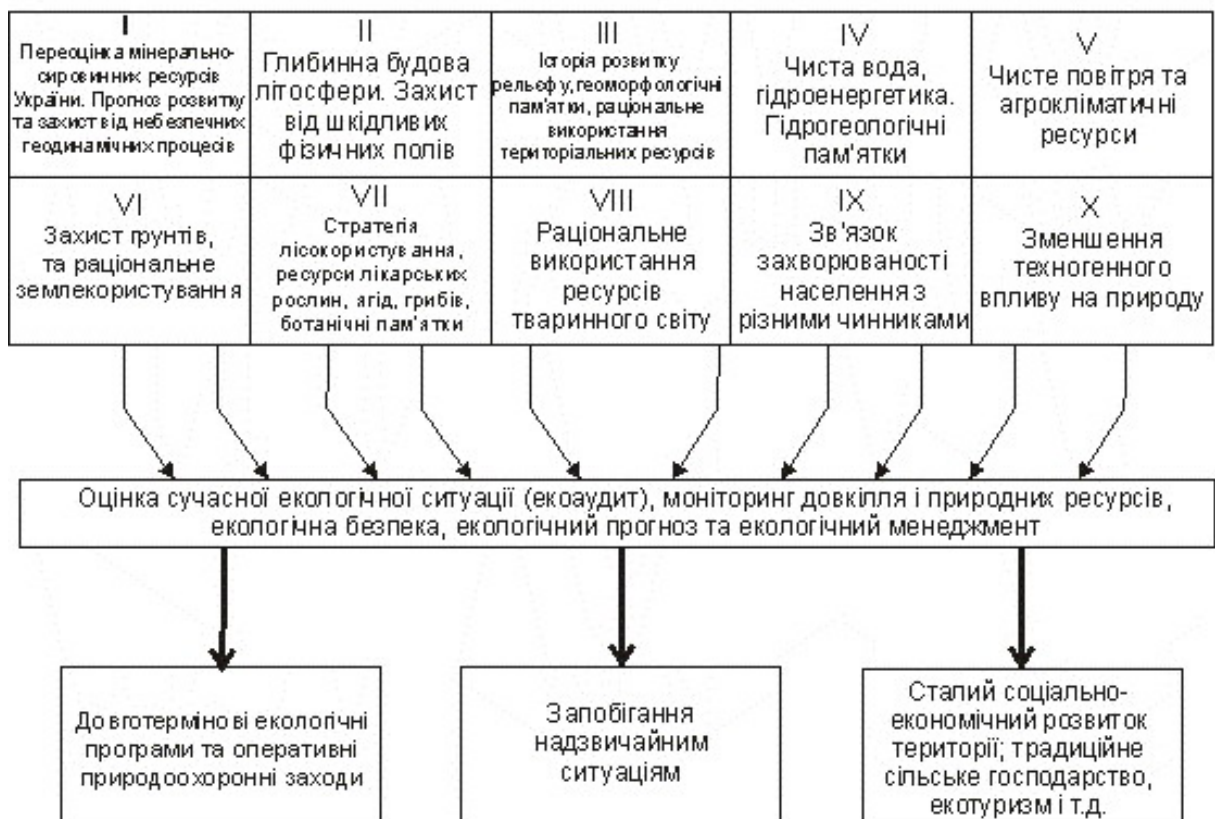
I
Переоцінка мінерально-сировинних ресурсів України. Прогноз розвитку та захист від небезпечних геодинамічних процесів

II
Глибинна будова літосфери. Захист від шкідливих фізичних полів

III
Історія розвитку рельефу, геоморфологічні пам'ятки, раціональне використання територіальних ресурсів

IV
Чиста вода, гідроенергетика. Гідрогеологічні пам'ятки

V
Чисте повітря та агрокліматичні ресурси

VI
Захист грунтів, та раціональне землекористування

VII
Стратегія лісокористування, ресурси лікарських рослин, ягід, грибів, ботанічні пам'ятки

VIII
Раціональне використання ресурсів тваринного світу

IX
Зв'язок захворюваності населення з різними чинниками

X
Зменшення техногенного впливу на природу

Оцінка сучасної екологічної ситуації (екоаудит), моніторинг довкілля і природних ресурсів, екологічна безпека, екологічний прогноз та екологічний менеджмент

Довготермінові екологічні програми та оперативні природоохоронні заходи

Запобігання надзвичайним ситуаціям

Сталий соціально-економічний розвиток території; традиційне сільське господарство, екотуризм і т.д.